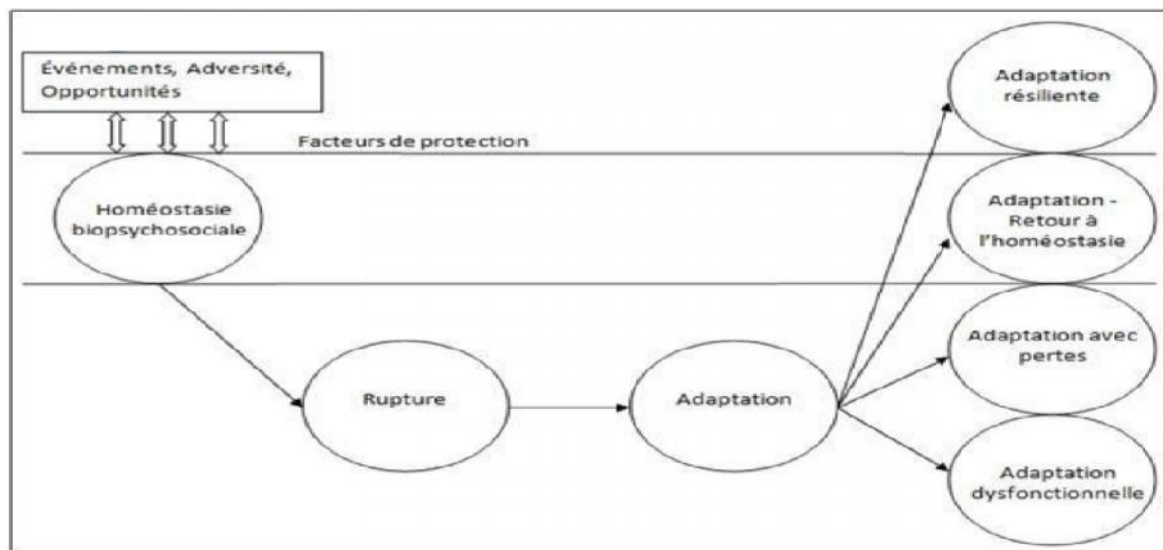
Événements, Adversité, Opportunités

Facteurs de protection

Homéostasie biopsychosociale

Rupture

Adaptation

Adaptation résiliente

Adaptation - Retour à l'homéostasie

Adaptation avec pertes

Adaptation dysfonctionnelle